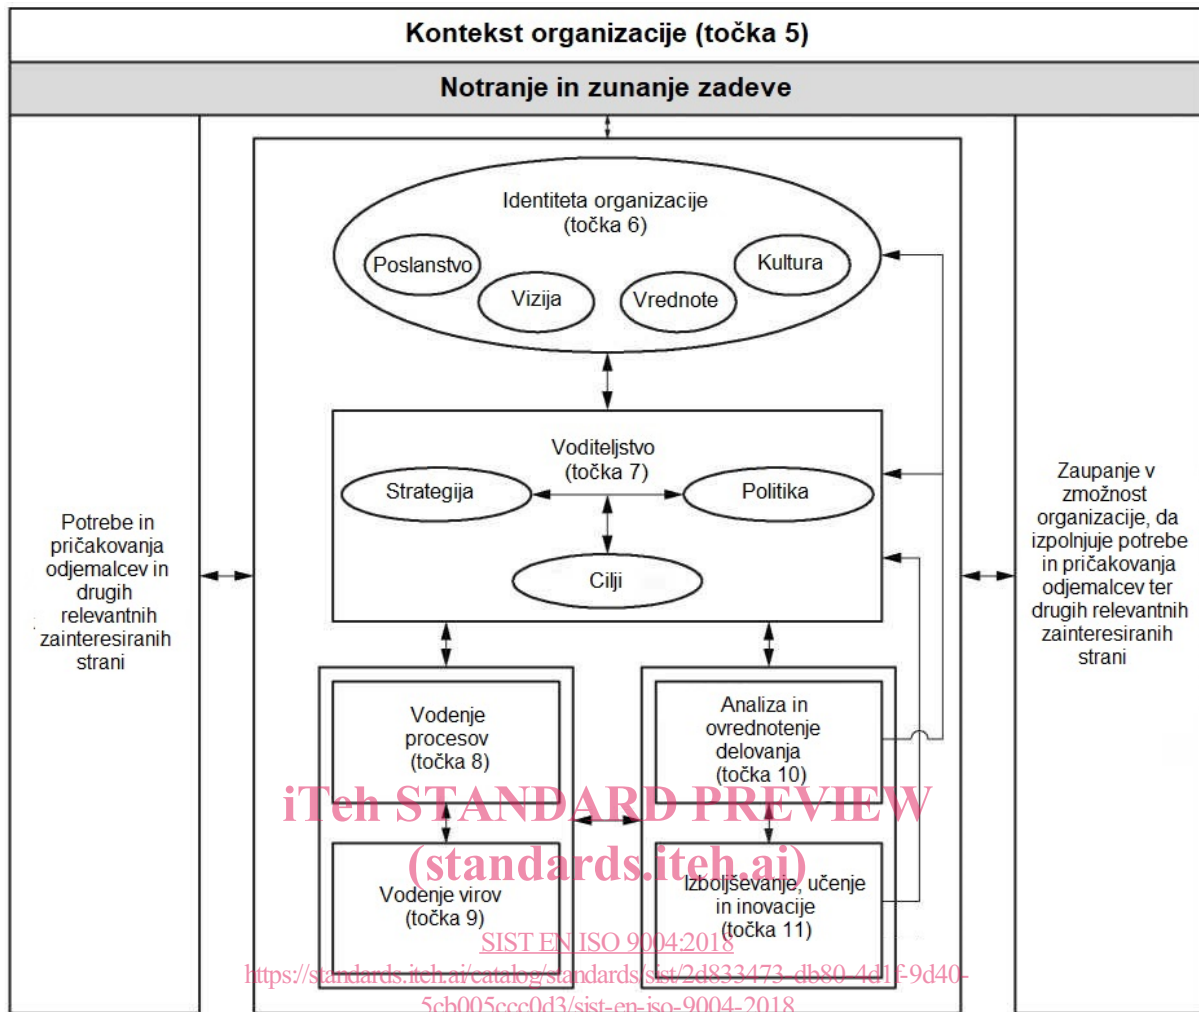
Kontekst organizacije (točka 5)

Notranje in zunanje zadeve

Identiteta organizacije (točka 6)

Poslanstvo

Vizija

Vrednote

Kultura

Voditeljstvo (točka 7)

Strategija

Politika

Cilji

Potrebe in pričakovanja odjemalcev in drugih relevantnih zainteresiranih strani

Zaupanje v zmožnost organizacije, da izpolnjuje potrebe in pričakovanja odjemalcev ter drugih relevantnih zainteresiranih strani

Vodenje procesov (točka 8)

Analiza in ovrednotenje delovanja (točka 10)

iTeh STANDARD PREVIEW
(standards.iteh.ai)

Vodenje virov (točka 9)

Izboljševanje, učenje in inovacije (točka 11)

SIST EN ISO 9004:2018
https://standards.iteh.ai/catalog/standards/sist/2d833473-db80-4d1f-9d40-5cb005ccc0d3/sist-en-iso-9004-2018